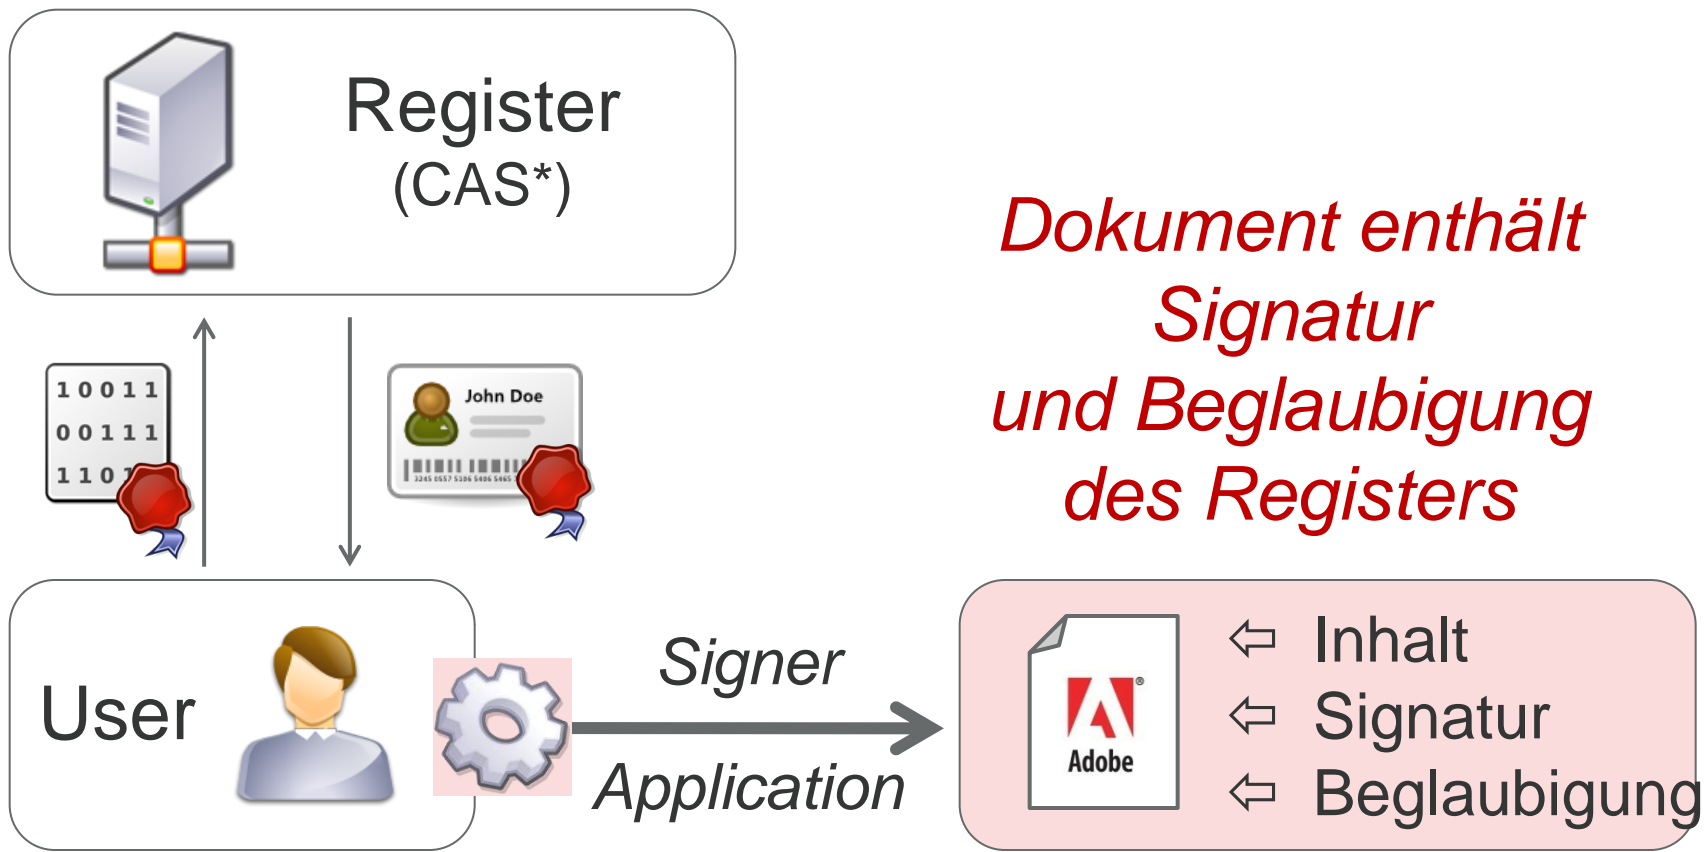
Register
(CAS*)

1 0 0 1 1
0 0 1 1 1
1 1 0

John Doe
3245 0557 5106 5406 5465

Dokument enthält Signatur und Beglaubigung des Registers

User

Signer
Application

Adobe

⇦ Inhalt
⇦ Signatur
⇦ Beglaubigung